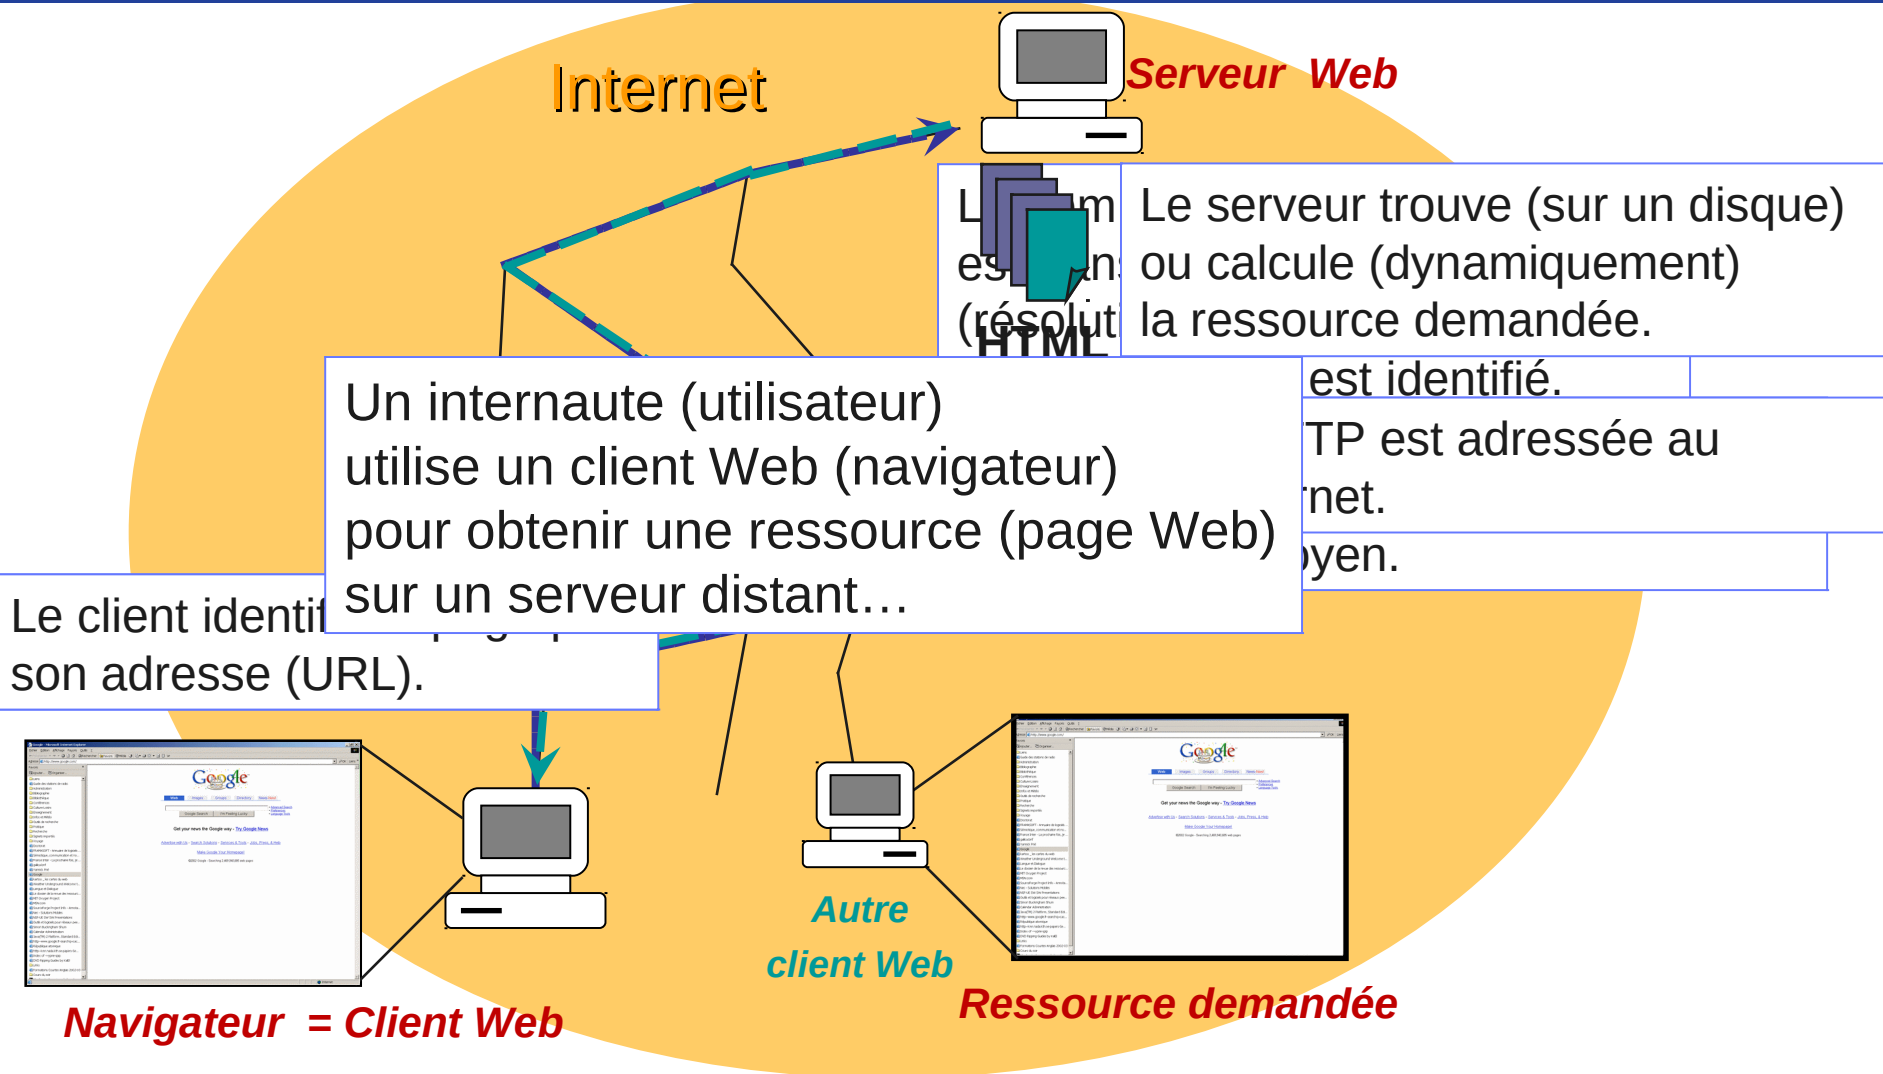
Internet

Serveur Web

L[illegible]m
es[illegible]n
(résolut
HTML

Le serveur trouve (sur un disque) ou calcule (dynamiquement) la ressource demandée.

est identifié.

TP est adressée au
net.
yen.

Un internaute (utilisateur) utilise un client Web (navigateur) pour obtenir une ressource (page Web) sur un serveur distant…

Le client identif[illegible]
son adresse (URL).

Google

Google

Autre
client Web

Navigateur = Client Web

Ressource demandée